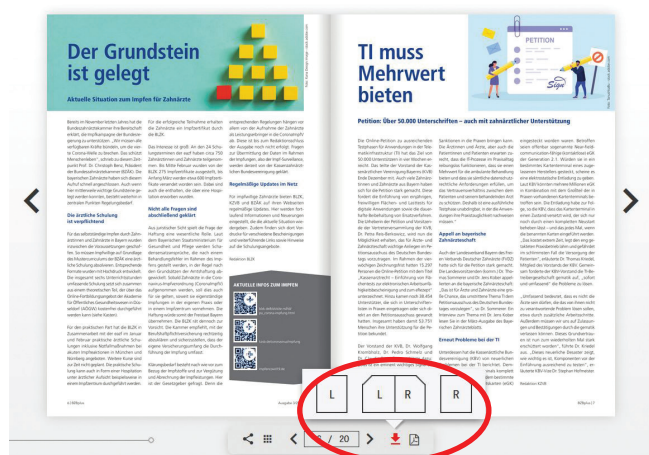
Der Grundstein ist gelegt

Aktuelle Situation zum Impfen für Zahnärzte

Die ärztliche Schulung ist verpflichtend

Nicht alle Fragen sind abschließend geklärt

Regelmäßige Updates im Netz

AKTUELLE INFOS ZUM IMPFEN

TI muss Mehrwert bieten

PETITION

Petition: Über 50.000 Unterschriften – auch mit zahnärztlicher Unterstützung

Appell an bayerische Zahnärztschaft

Erneut Probleme bei der TI

L

L

R

R

/ 20